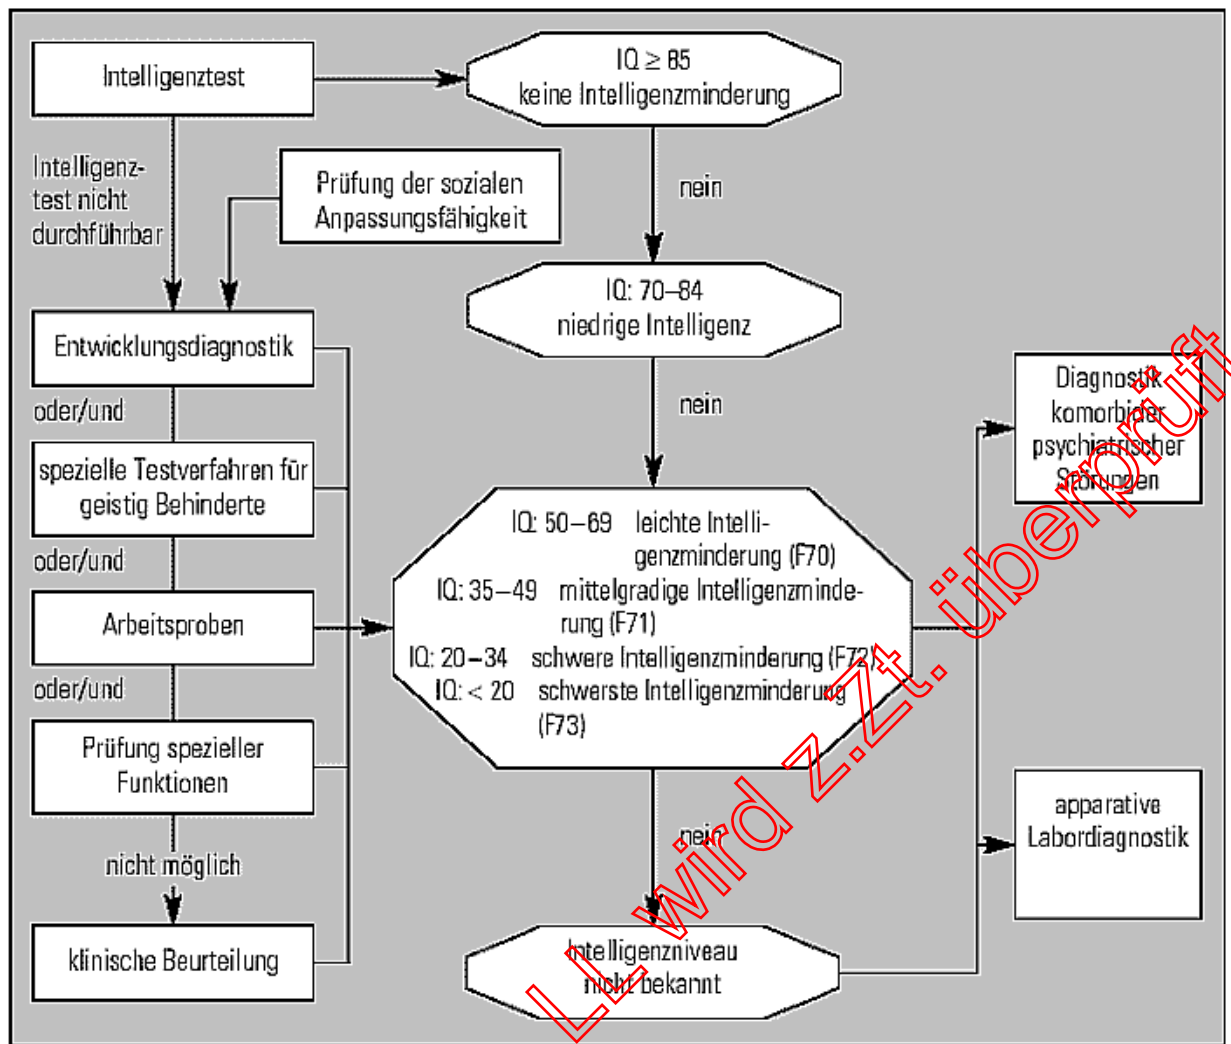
Intelligenztest

Intelligenztest nicht durchführbar

Prüfung der sozialen Anpassungsfähigkeit

Entwicklungsdiagnostik

oder/und

spezielle Testverfahren für geistig Behinderte

oder/und

Arbeitsproben

oder/und

Prüfung spezieller Funktionen

nicht möglich

klinische Beurteilung

IQ $\geq$ 85
keine Intelligenzminderung

nein

IQ: 70–84
niedrige Intelligenz

nein

IQ: 50–69 leichte Intelligenzminderung (F70)
IQ: 35–49 mittelgradige Intelligenzminderung (F71)
IQ: 20–34 schwere Intelligenzminderung (F72)
IQ: < 20 schwerste Intelligenzminderung (F73)

nein

Intelligenzniveau nicht bekannt

Diagnostik komorbider psychiatrischer Störungen

apparative Labordiagnostik

LL wird z.Zt. überprüft